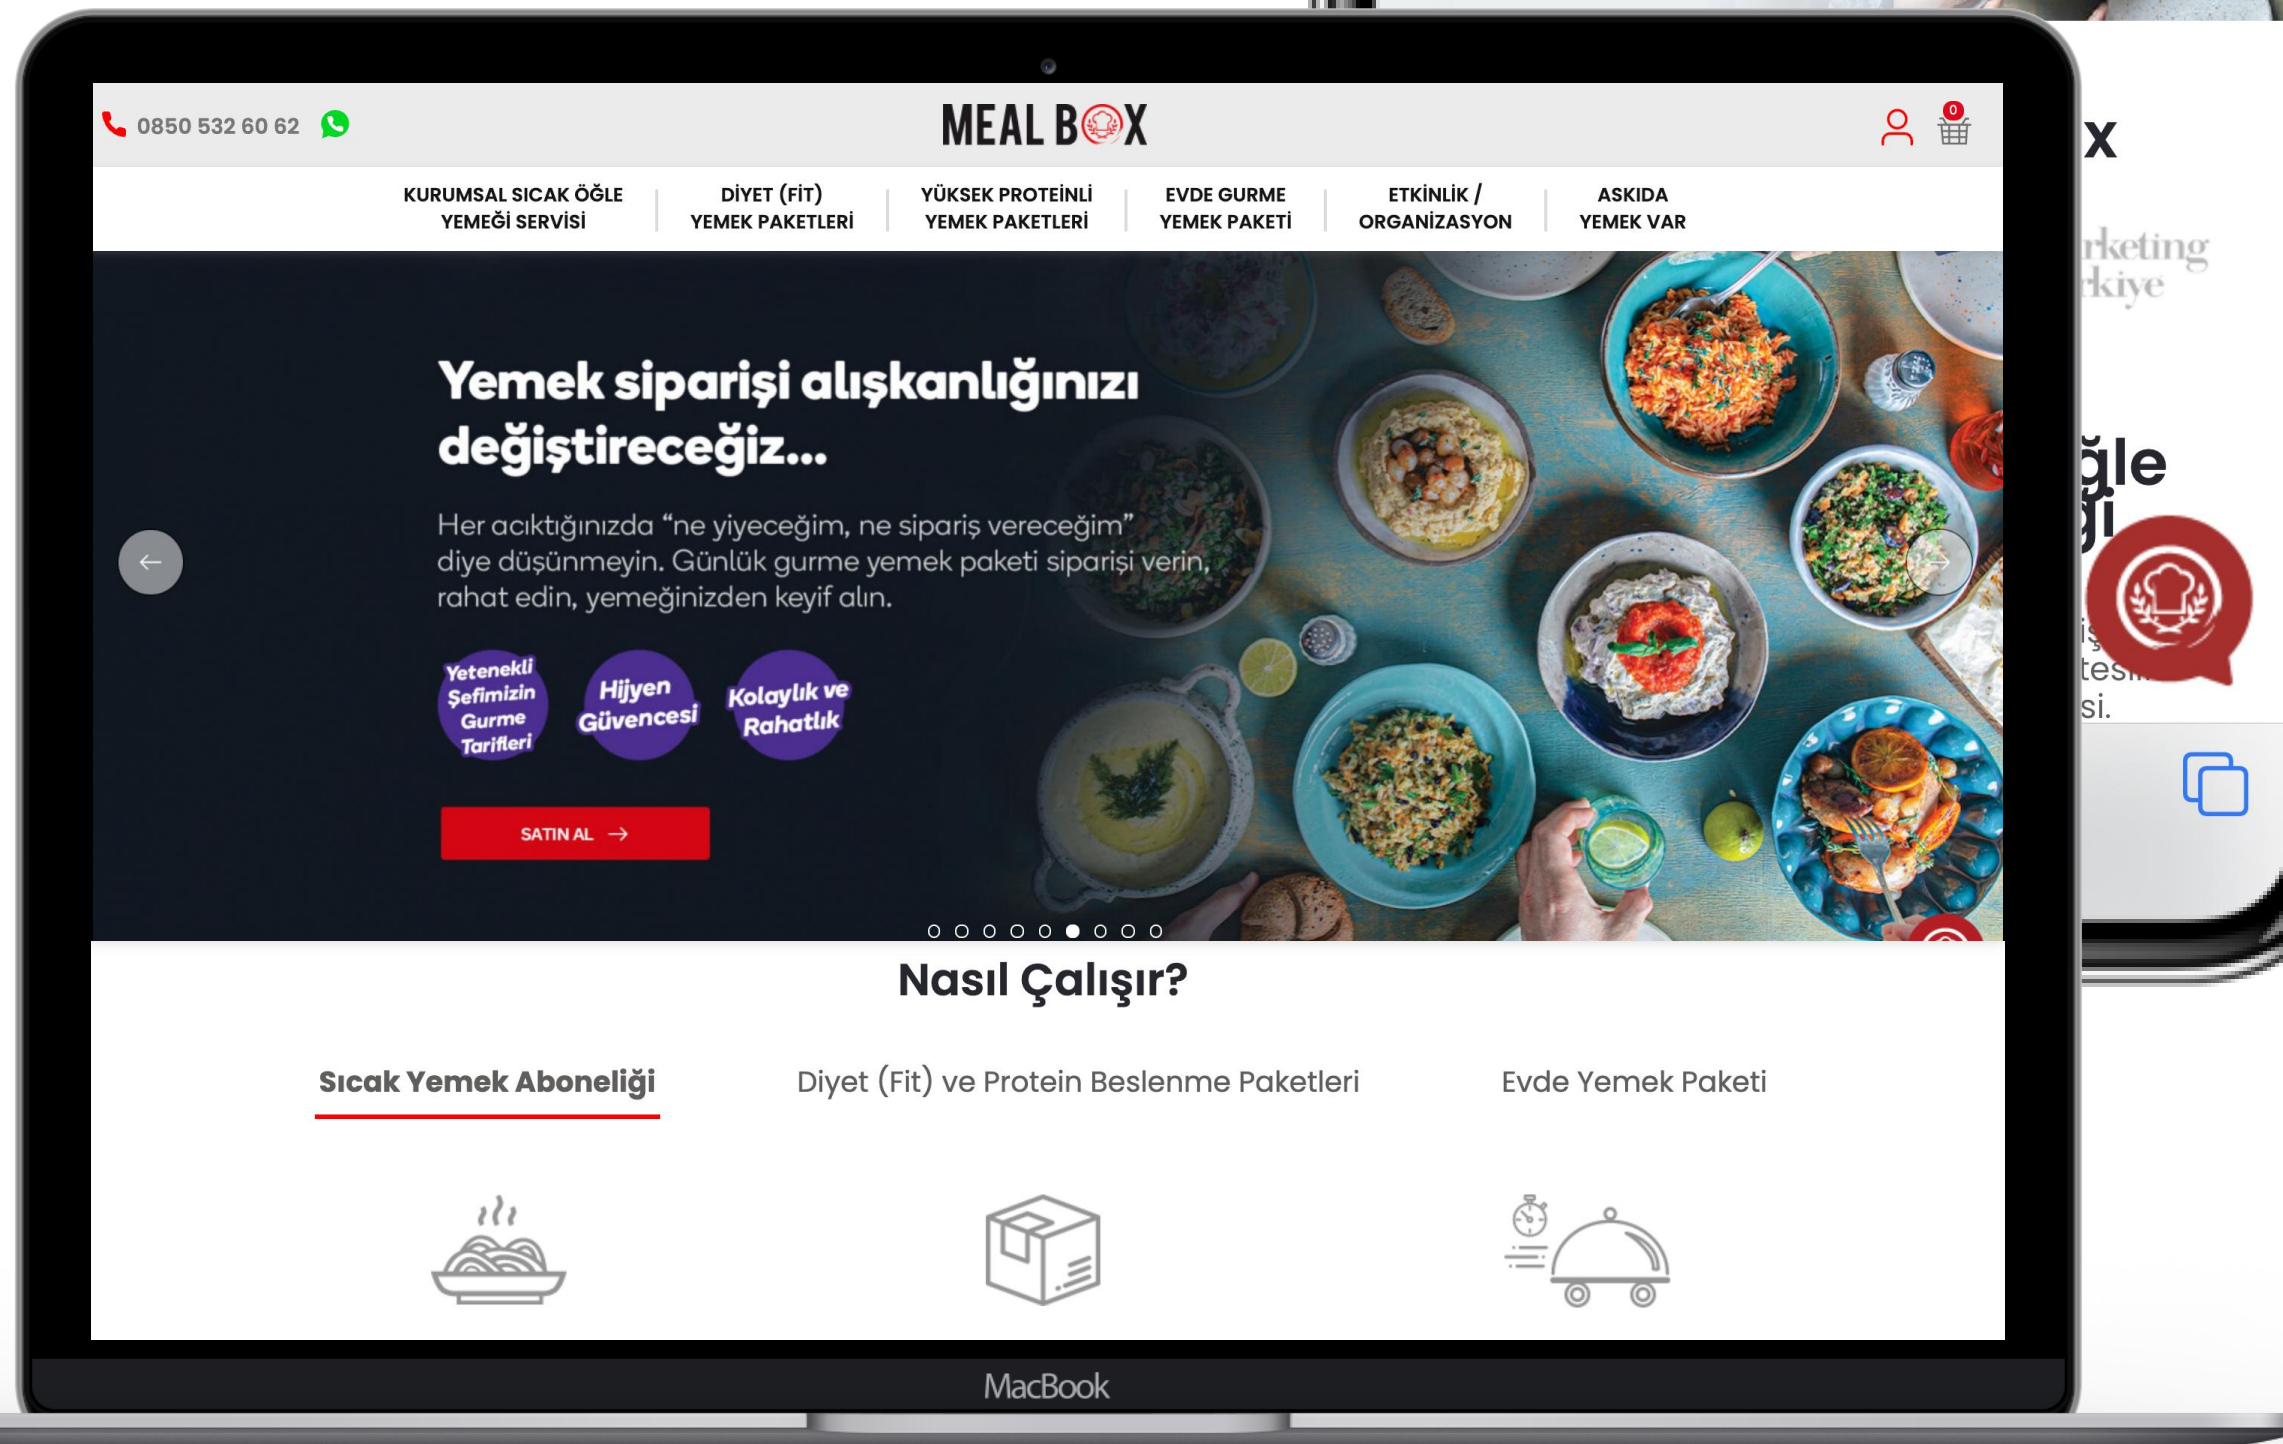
0850 532 60 62

MEAL BOX

0

KURUMSAL SICAK ÖĞLE YEMEĞİ SERVİSİ | DİYET (FİT) YEMEK PAKETLERİ | YÜKSEK PROTEİNLİ YEMEK PAKETLERİ | EVDE GURME YEMEK PAKETİ | ETKİNLİK / ORGANİZASYON | ASKIDA YEMEK VAR

Yemek siparişi alışkanlığınızı değiştireceğiz...

Her acıktığınızda “ne yiyeceğim, ne sipariş vereceğim” diye düşünmeyin. Günlük gurme yemek paketi siparişi verin, rahat edin, yemeğinizden keyif alın.

Yetenekli Şefimizin Gurme Tarifleri

Hijyen Güvencesi

Kolaylık ve Rahatlık

SATIN AL

Nasıl Çalışır?

Sıcak Yemek Aboneliği

Diyet (Fit) ve Protein Beslenme Paketleri

Evde Yemek Paketi

MacBook

x

rketing
kiye

ğle
ği

iş
tesi
si.